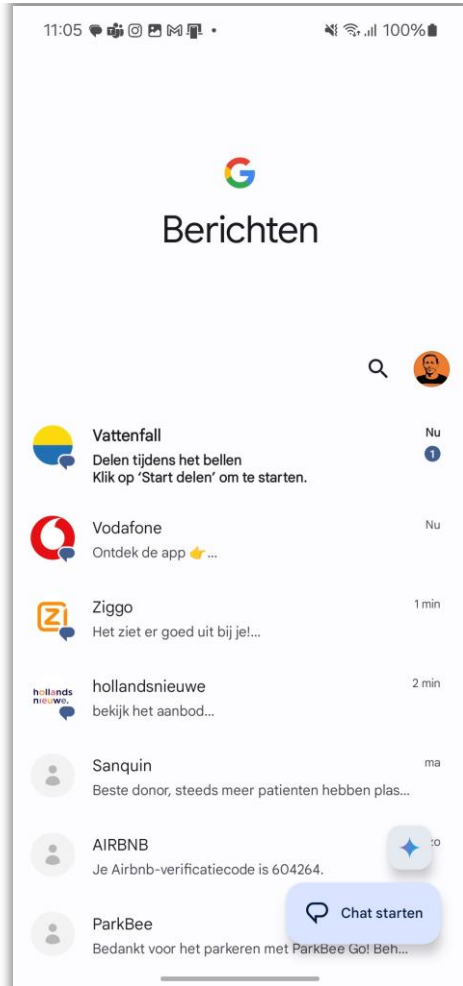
11:05 100%

Berichten

Vattenfall
Delen tijdens het bellen
Klik op 'Start delen' om te starten.
Nu
1

Vodafone
Ontdek de app 👉...
Nu

Ziggo
Het ziet er goed uit bij je!...
1 min

hollands nieuwe.
hollandsnieuwe
bekijk het aanbod...
2 min

Sanquin
Beste donor, steeds meer patienten hebben plas...
ma

AIRBNB
Je Airbnb-verificatiecode is 604264.
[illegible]o

ParkBee
Bedankt voor het parkeren met ParkBee Go! Beh...

Chat starten